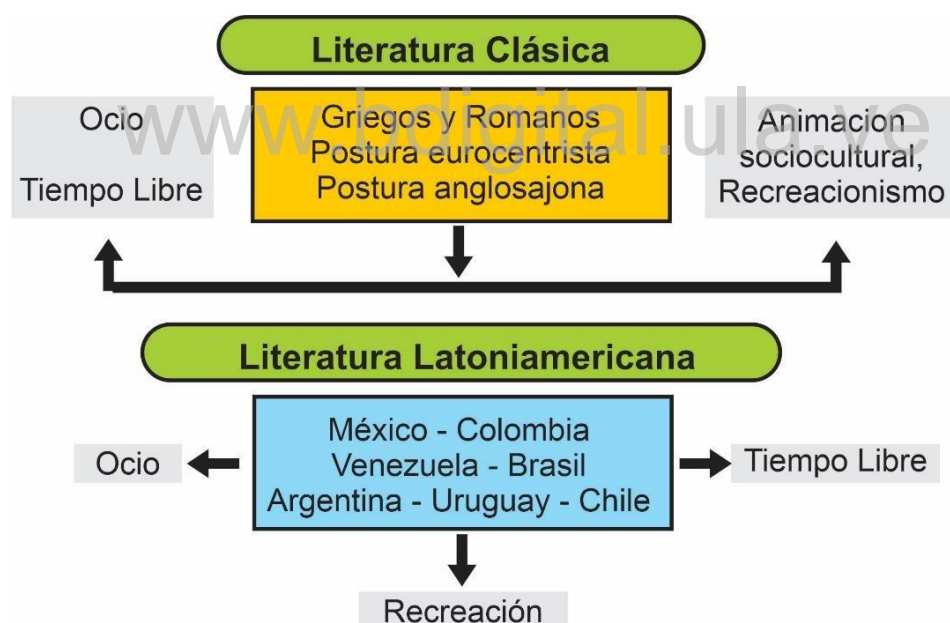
Literatura Clásica

www.bdigital.ula.ve

Ocio

Tiempo Libre

Griegos y Romanos
Postura eurocentrista
Postura anglosajona

Animacion sociocultural, Recreacionismo

Literatura Latoniamericana

Ocio

México - Colombia
Venezuela - Brasil
Argentina - Uruguay - Chile

Tiempo Libre

Recreación